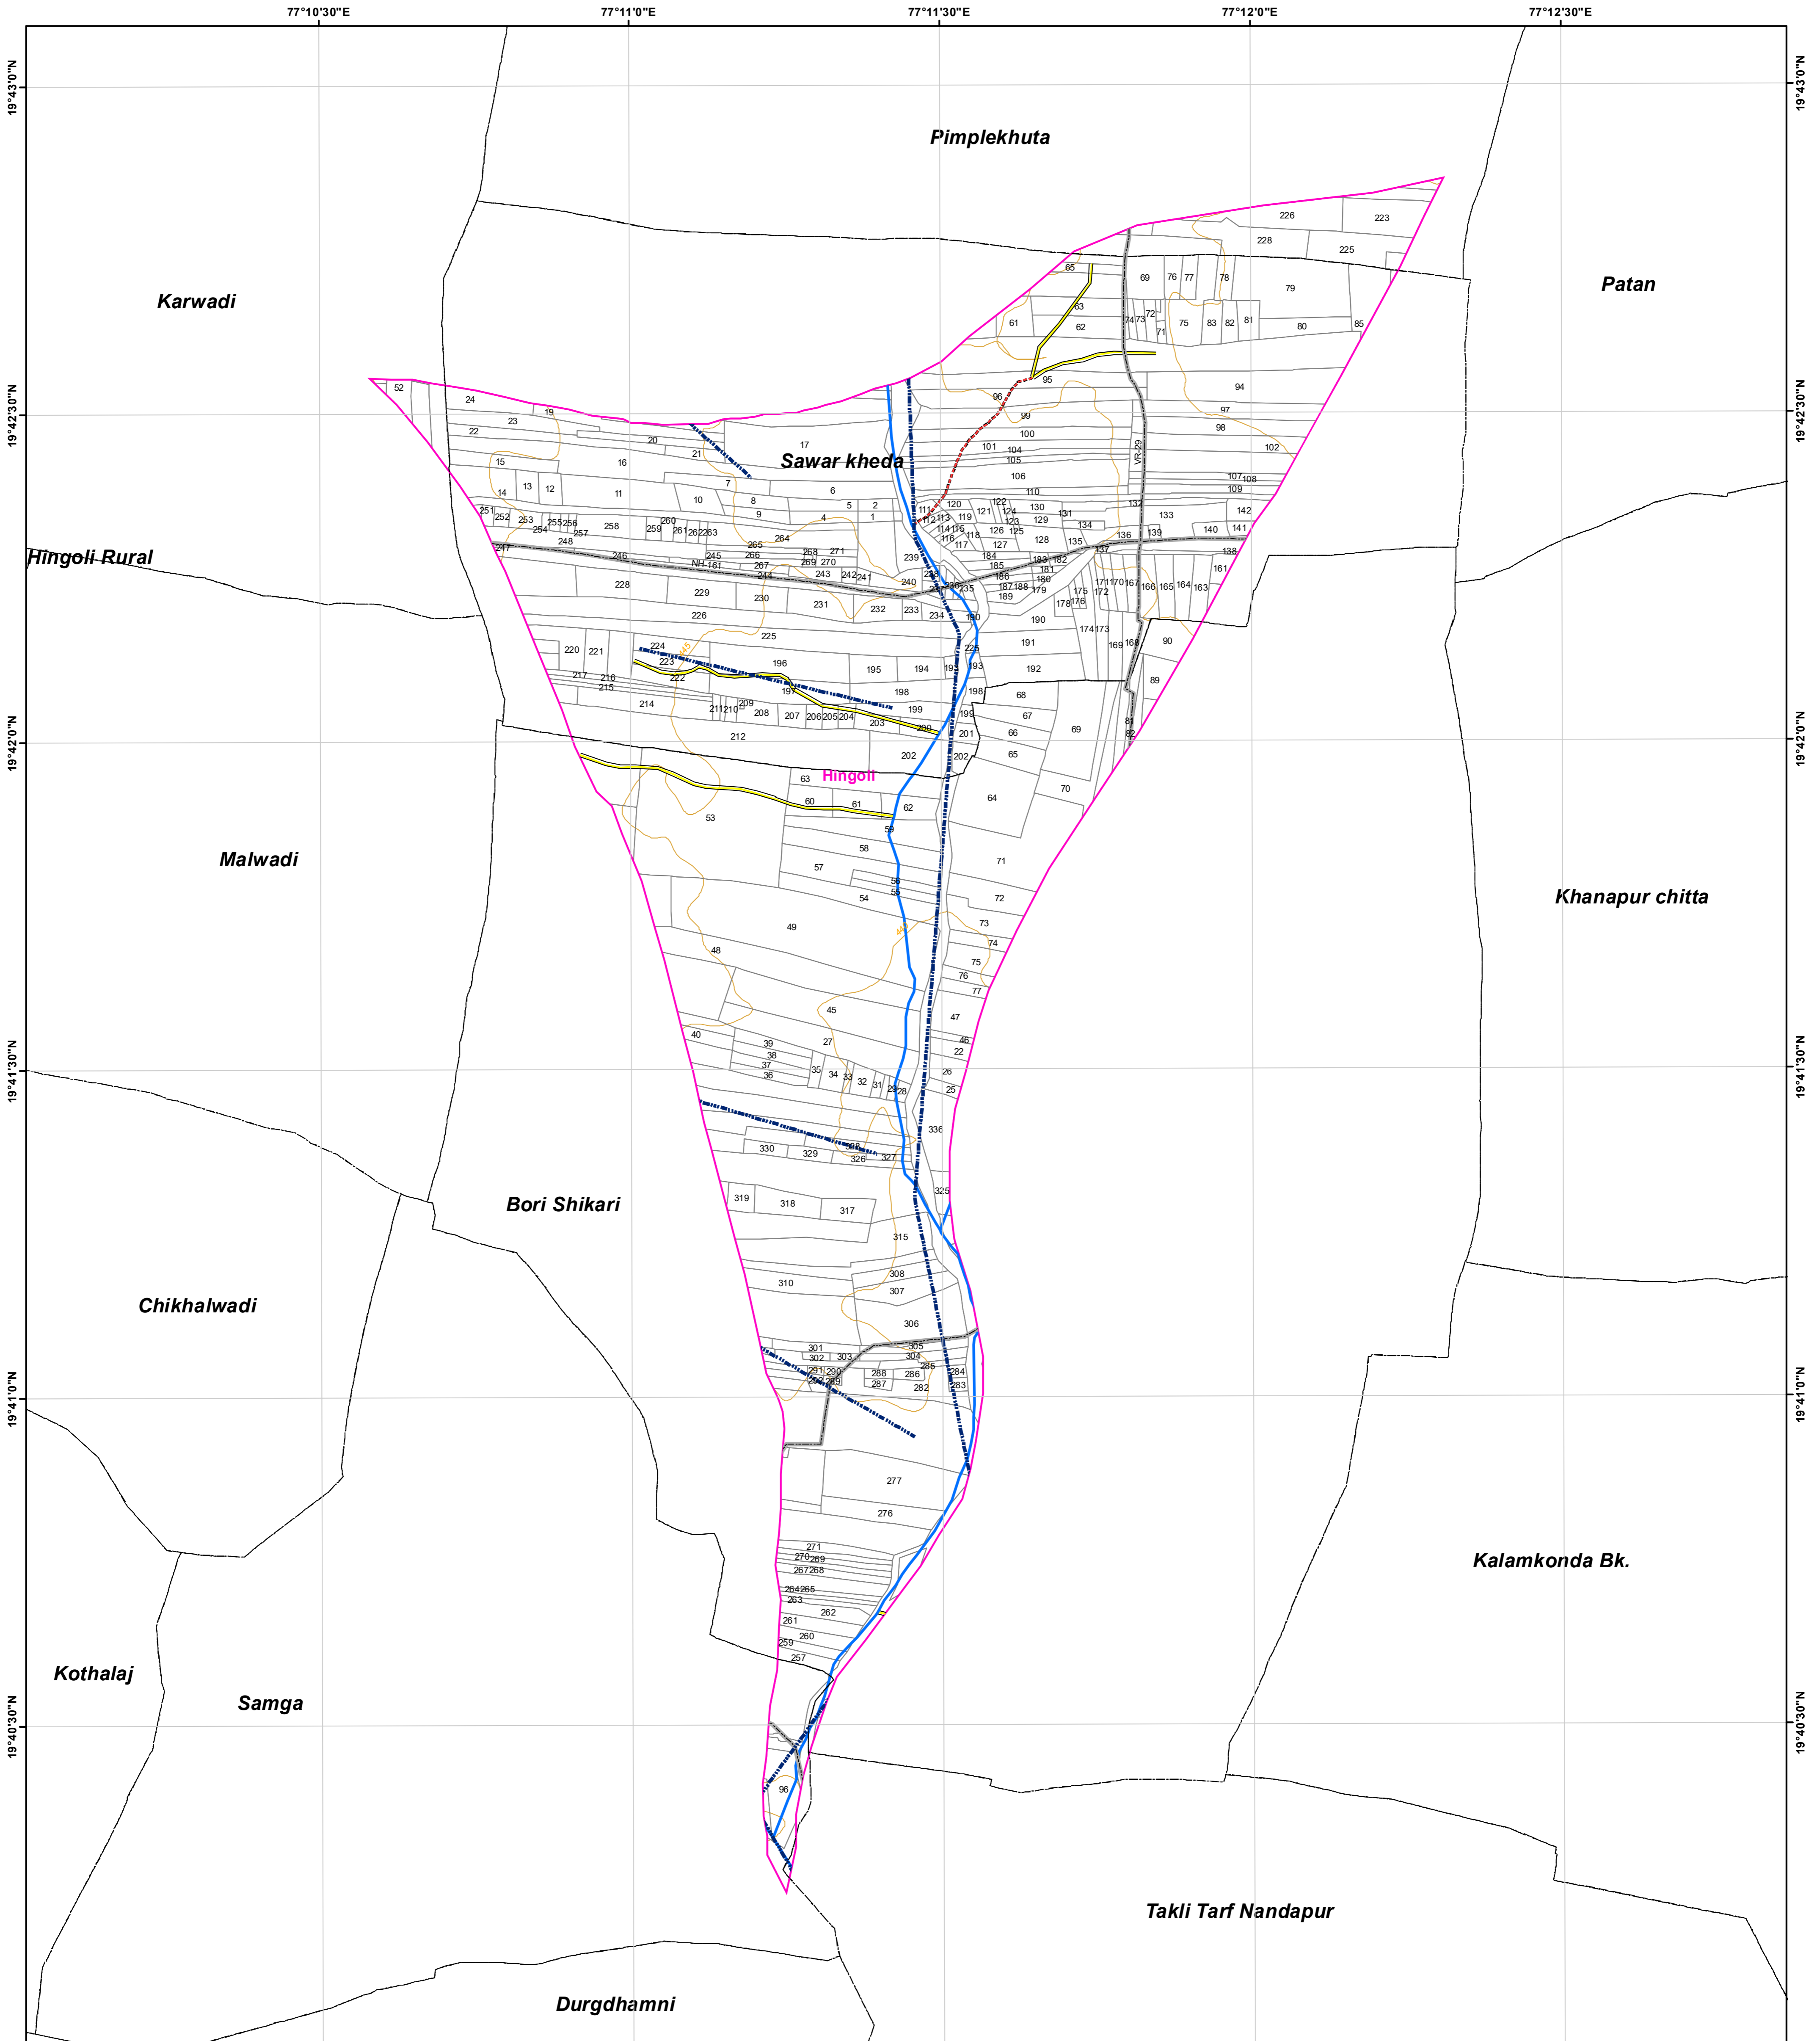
77°10'30"E
77°11'0"E
77°11'30"E
77°12'0"E
77°12'30"E

19°43'0"N
19°42'30"N
19°42'0"N
19°41'30"N
19°41'0"N
19°40'30"N

19°43'0"N
19°42'30"N
19°42'0"N
19°41'30"N
19°41'0"N
19°40'30"N

Pimplekhuta

Karwadi

Patan

Sawar kheda

Hingoli Rural

NH-161

VR-29

Hingoli

Malwadi

Khanapur chitta

Bori Shikari

Chikhalwadi

Kalamkonda Bk.

Kothalaj

Samga

Takli Tarf Nandapur

Durgdhamni